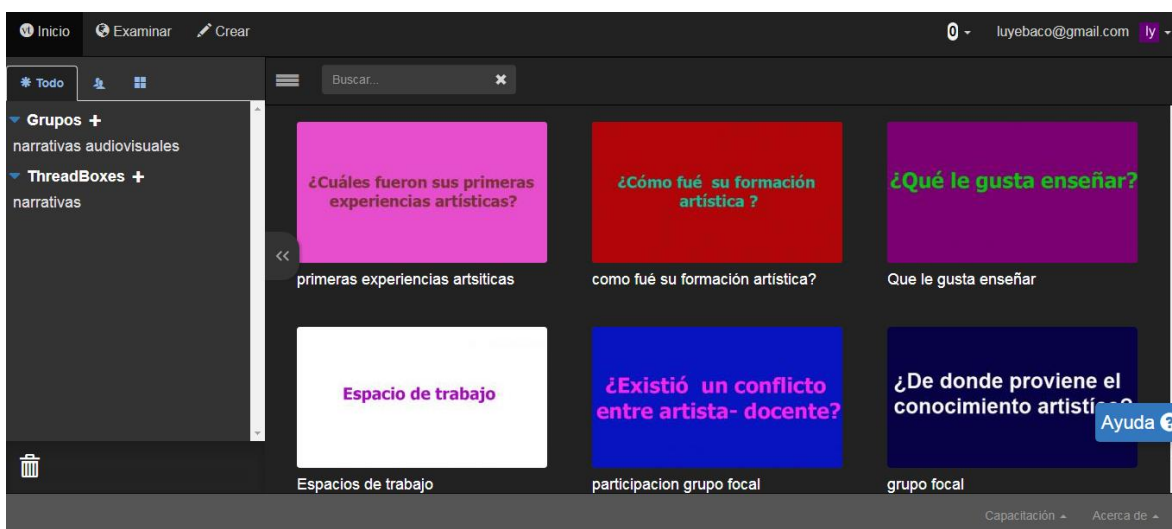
Inicio Examinar Crear

0 luyebaco@gmail.com ly

Todo

Grupos +
narrativas audiovisuales

ThreadBoxes +
narrativas

Buscar...

¿Cuáles fueron sus primeras experiencias artísticas?

primeras experiencias artsiticas

¿Cómo fué su formación artística ?

como fué su formación artística?

¿Qué le gusta enseñar?

Que le gusta enseñar

Espacio de trabajo

Espacios de trabajo

¿Existió un conflicto entre artista- docente?

participacion grupo focal

¿De donde proviene el conocimiento artísti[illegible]

grupo focal

Ayuda

Capacitación Acerca de